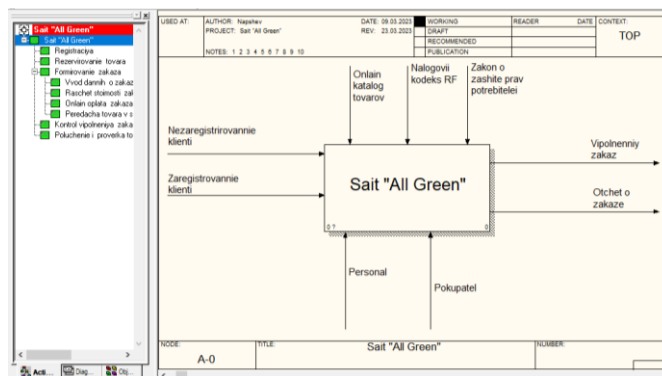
Sait "All Green"
Sait "All Green"
Registraciya
Rezervirovanie tovara
Formirovanie zakaza
Vvod dannih o zakaz
Raschet stoimosti zal
Onlain oplata zakaza
Peredacha tovara v s
Kontrol vipolneniya zaka
Poluchenie i proverka to

Acti... Diag... Obj...

| USED AT: | AUTHOR: Napshev | DATE: 09.03.2023 | WORKING | READER | DATE | CONTEXT: |
|---|---|---|---|---|---|---|
| | PROJECT: Sait "All Green" | REV: 23.03.2023 | DRAFT | | | TOP |
| | | | RECOMMENDED | | | |
| | NOTES: 1 2 3 4 5 6 7 8 9 10 | | PUBLICATION | | | |

Onlain katalog tovarov

Nalogovii kodeks RF

Zakon o zashite prav potrebitelei

Nezaregistrirovannie klienti

Zaregistrovannie klienti

Sait "All Green"

0 ?

0

Vipolnenniy zakaz

Otchet o zakaze

Personal

Pokupatel

NODE: A-0

TITLE: Sait "All Green"

NUMBER: